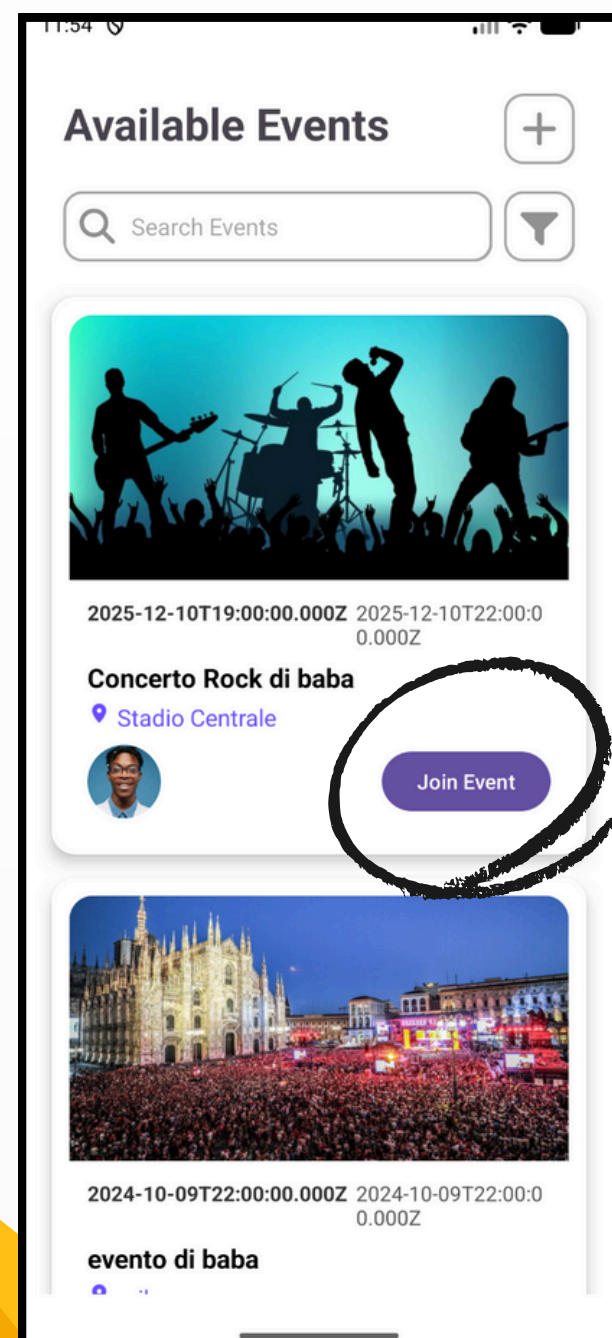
11:54

Available Events

+

Search Events

2025-12-10T19:00:00.000Z 2025-12-10T22:00:00.000Z

Concerto Rock di baba

Stadio Centrale

Join Event

2024-10-09T22:00:00.000Z 2024-10-09T22:00:00.000Z

evento di baba

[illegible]